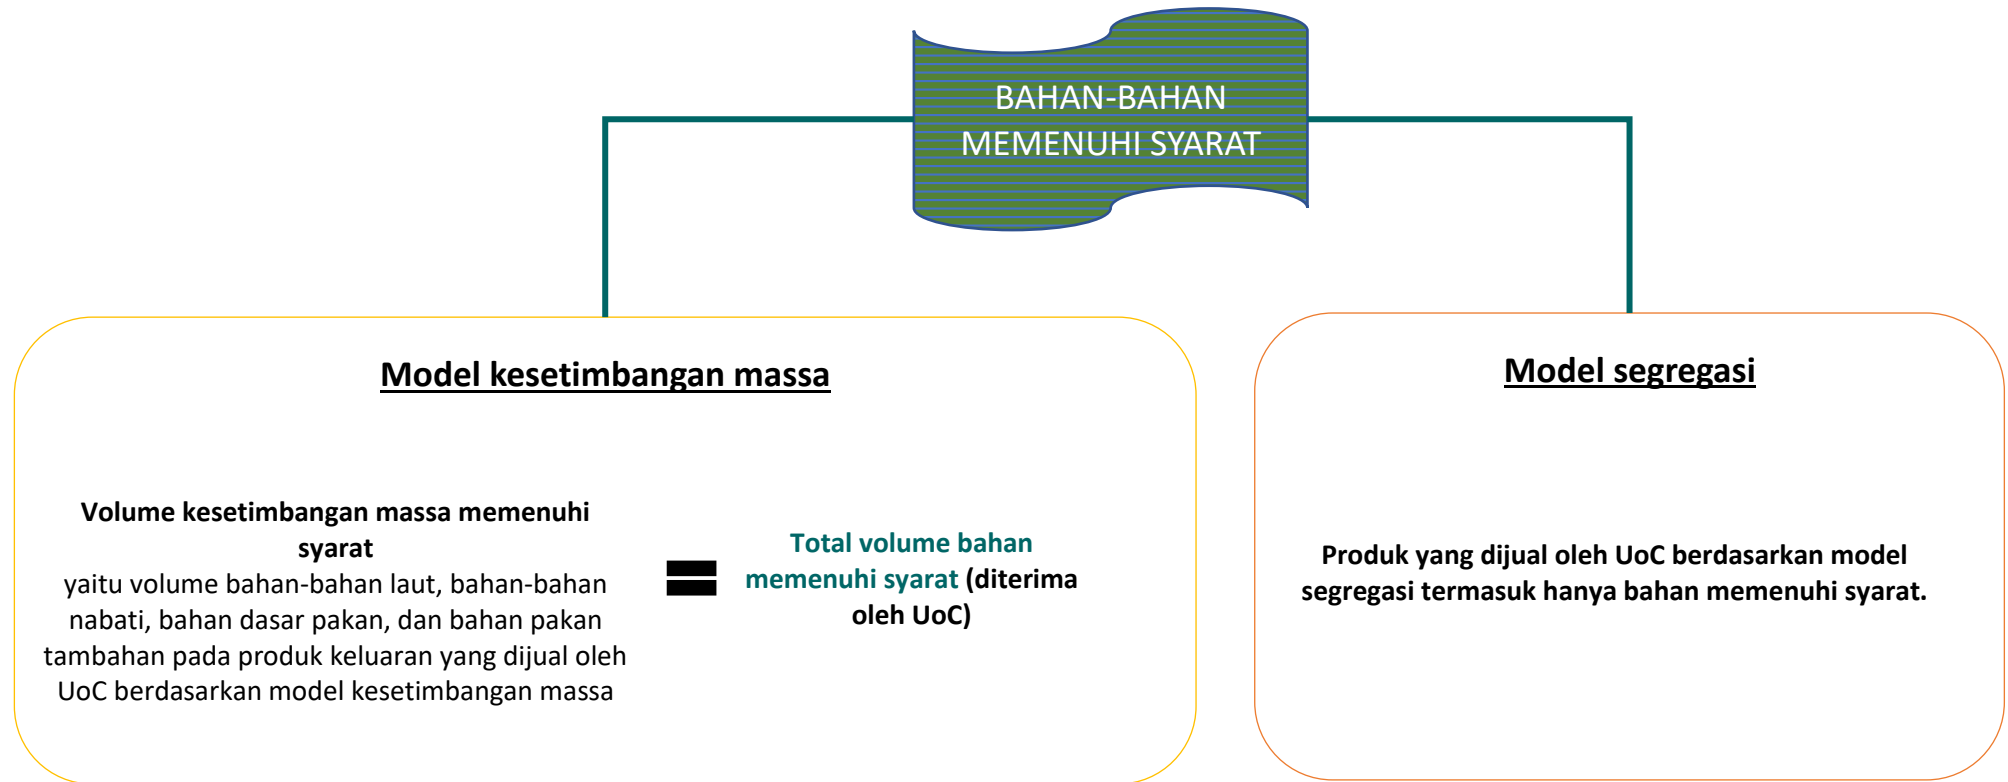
BAHAN-BAHAN MEMENUHI SYARAT

Model kesetimbangan massa

Volume kesetimbangan massa memenuhi syarat
yaitu volume bahan-bahan laut, bahan-bahan nabati, bahan dasar pakan, dan bahan pakan tambahan pada produk keluaran yang dijual oleh UoC berdasarkan model kesetimbangan massa

Total volume bahan memenuhi syarat (diterima oleh UoC)

Model segregasi

Produk yang dijual oleh UoC berdasarkan model segregasi termasuk hanya bahan memenuhi syarat.